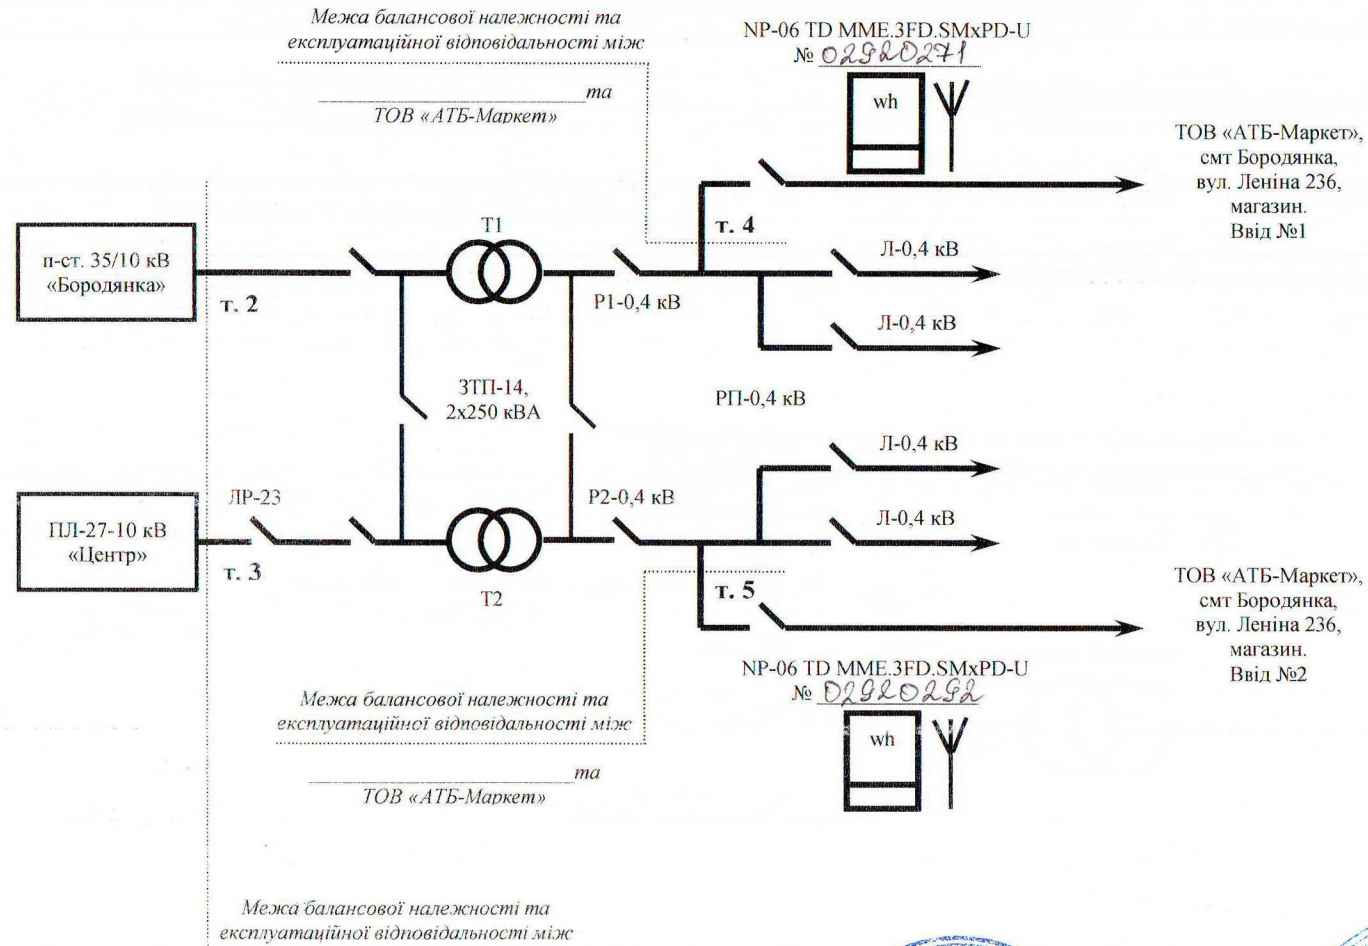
Межа балансової належності та експлуатаційної відповідальності між

_______________________ та
ТОВ «АТБ-Маркет»

NP-06 TD MME.3FD.SMxPD-U
№ 02920271

wh

ТОВ «АТБ-Маркет», смт Бородянка, вул. Леніна 236, магазин. Ввід №1

п-ст. 35/10 кВ «Бородянка»

т. 2

T1

т. 4

Л-0,4 кВ

Р1-0,4 кВ

Л-0,4 кВ

ЗТП-14, 2х250 кВА

РП-0,4 кВ

Л-0,4 кВ

ЛР-23

Р2-0,4 кВ

Л-0,4 кВ

ПЛ-27-10 кВ «Центр»

т. 3

T2

т. 5

ТОВ «АТБ-Маркет», смт Бородянка, вул. Леніна 236, магазин. Ввід №2

NP-06 TD MME.3FD.SMxPD-U
№ 02920292

Межа балансової належності та експлуатаційної відповідальності між

wh

_______________________ та
ТОВ «АТБ-Маркет»

Межа балансової належності та експлуатаційної відповідальності між